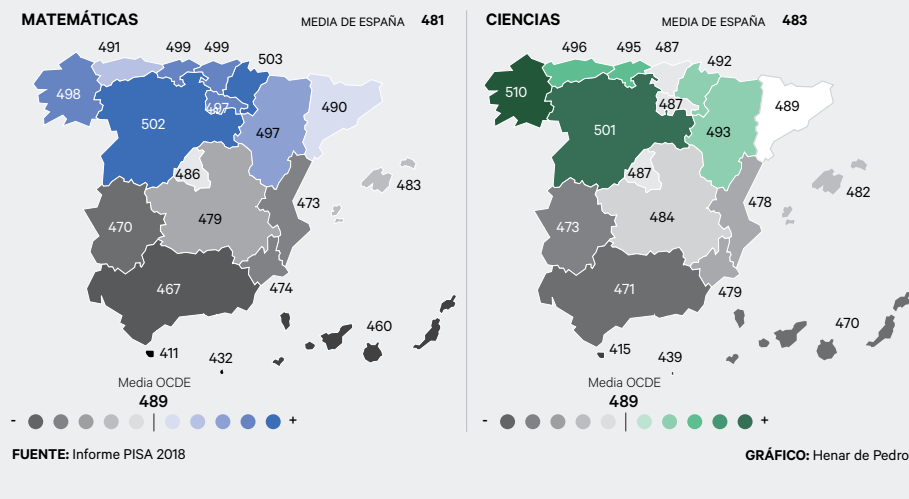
MATEMÁTICAS

MEDIA DE ESPAÑA 481

491 499 499 503

498

497

502

497

490

486

483

470

479

473

467

474

460

411

432

Media OCDE
489

- +

CIENCIAS

MEDIA DE ESPAÑA 483

496 495 487 492

510

487

501

493

489

487

482

473

484

478

471

479

470

415

439

Media OCDE
489

- +

FUENTE: Informe PISA 2018

GRÁFICO: Henar de Pedro